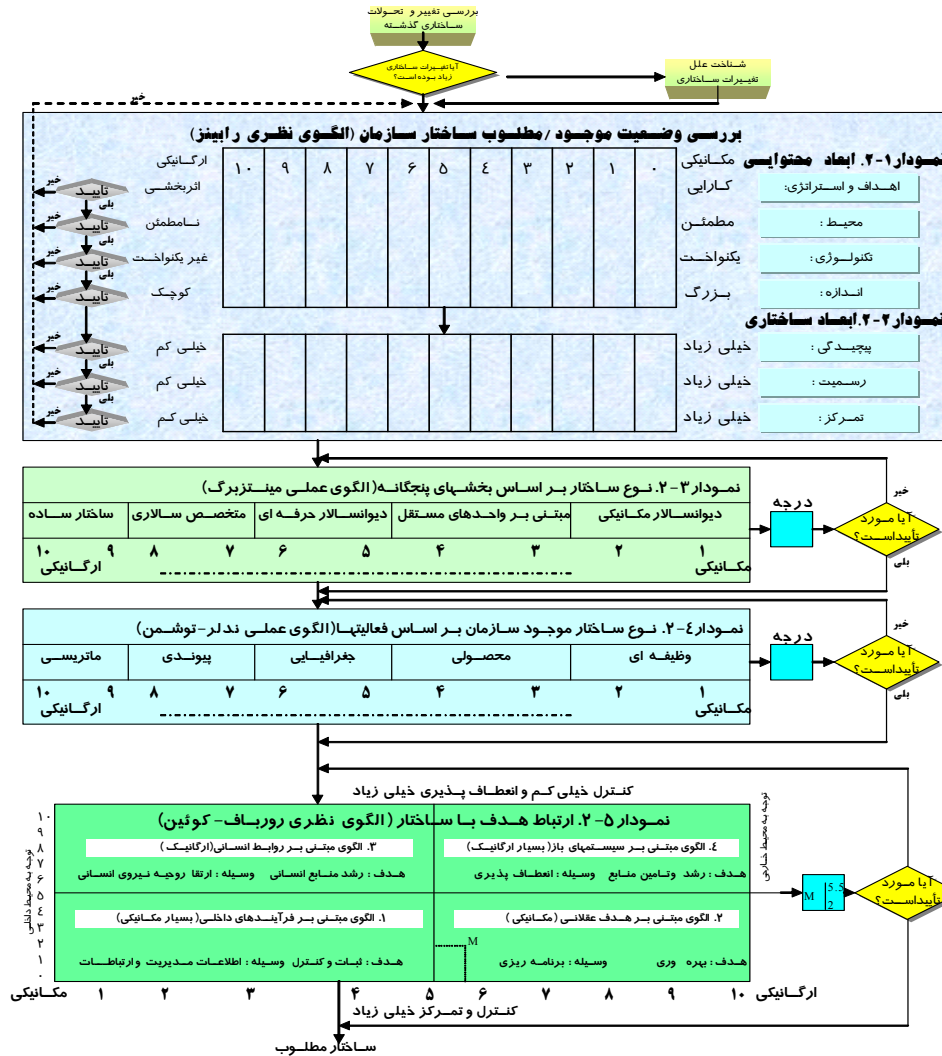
بررسی تغییر و تحولات ساختاری گذشته

آیا تغییرات ساختاری زیاد بوده است؟

شناخت علل تغییرات ساختاری

خیر

بررسی وضعیت موجود /مطلوب ساختار سازمان (الگوی نظری رابینز)

نمودار ۱-۲. ابعاد محتوایی

| | مکانیکی | ۰ | ۱ | ۲ | ۳ | ۴ | ۵ | ۶ | ۷ | ۸ | ۹ | ۱۰ | ارگانیکی |
|---|---|---|---|---|---|---|---|---|---|---|---|---|---|
| اهداف و استراتژی: | کارایی | | | | | | | | | | | | اثربخشی |
| محیط : | مطمئن | | | | | | | | | | | | نامطمئن |
| تکنولوژی: | یکنواخت | | | | | | | | | | | | غیر یکنواخت |
| اندازه: | بزرگ | | | | | | | | | | | | کوچک |

نمودار ۲-۲. ابعاد ساختاری

| | | | | | | | | | | | | | |
|---|---|---|---|---|---|---|---|---|---|---|---|---|---|
| پیچیدگی : | خیلی زیاد | | | | | | | | | | | | خیلی کم |
| رسمیت : | خیلی زیاد | | | | | | | | | | | | خیلی کم |
| تمرکز : | خیلی زیاد | | | | | | | | | | | | خیلی کم |

تایید خیر بلی
تایید خیر بلی
تایید خیر بلی
تایید خیر
تایید خیر بلی
تایید خیر بلی
تایید خیر

نمودار ۳-۲. نوع ساختار بر اساس بخشهای پنجگانه (الگوی عملی مینتزبرگ)

| دیوانسالار مکانیکی | مبتنی بر واحدهای مستقل | دیوانسالار حرفه ای | متخصص سالاری | ساختار ساده |
|---|---|---|---|---|

۱ ۲ ۳ ۴ ۵ ۶ ۷ ۸ ۹ ۱۰
مکانیکی ارگانیکی

درجه
آیا مورد تأییداست؟
خیر
بلی

نمودار ۴-۲. نوع ساختار موجود سازمان بر اساس فعالیتها (الگوی عملی ندلر-توشمن)

| وظیفه ای | محصولی | جغرافیایی | پیوندی | ماتریسی |
|---|---|---|---|---|

۱ ۲ ۳ ۴ ۵ ۶ ۷ ۸ ۹ ۱۰
مکانیکی ارگانیکی

درجه
آیا مورد تأییداست؟
خیر
بلی

کنترل خیلی کم و انعطاف پذیری خیلی زیاد

نمودار ۵-۲. ارتباط هدف با ساختار (الگوی نظری روربا ف- کوئین)

۳. الگوی مبتنی بر روابط انسانی (ارگانیک)
هدف : رشد منابع انسانی وسیله : ارتقا روحیه نیروی انسانی

۴. الگوی مبتنی بر سیستمهای باز (بسیار ارگانیک)
هدف : رشد و تامین منابع وسیله : انعطاف پذیری

۱. الگوی مبتنی بر فرآیندهای داخلی (بسیار مکانیکی)
هدف : ثبات و کنترل وسیله : اطلاعات مدیریت و ارتباطات

۲. الگوی مبتنی بر هدف عقلانی (مکانیکی)
هدف : بهره وری وسیله : برنامه ریزی

M

توجه به محیط داخلی
۱۰ ۹ ۸ ۷ ۶ ۵ ۴ ۳ ۲ ۱ ۰

توجه به محیط خارجی

M 5.5 2

آیا مورد تأییداست؟

مکانیکی ۱ ۲ ۳ ۴ ۵ ۶ ۷ ۸ ۹ ۱۰ ارگانیکی

کنترل و تمرکز خیلی زیاد

ساختار مطلوب